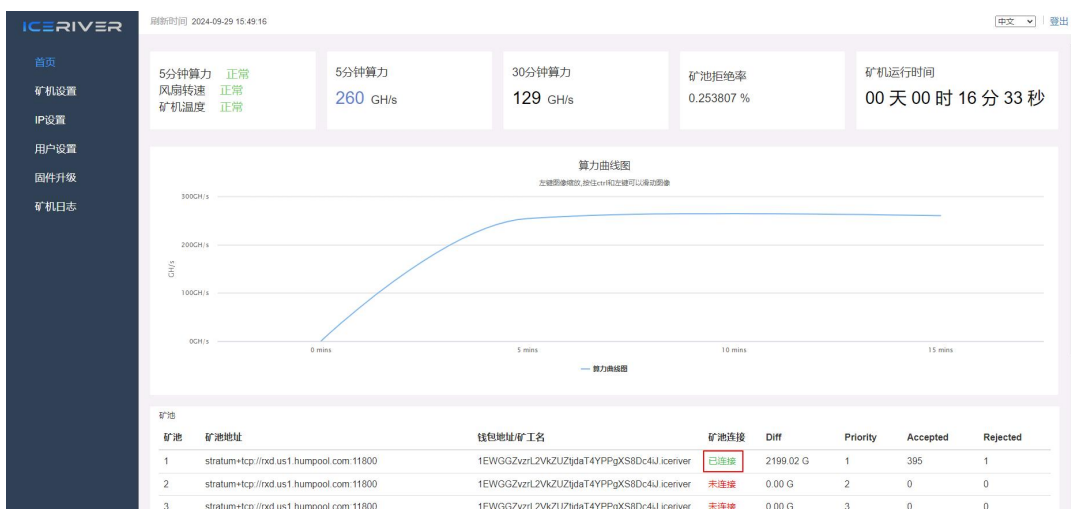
ICERIVER

刷新时间 2024-09-29 15:49:16

中文 | 登出

首页
矿机设置
IP设置
用户设置
固件升级
矿机日志

5分钟算力 正常
风扇转速 正常
矿机温度 正常

5分钟算力
260 GH/s

30分钟算力
129 GH/s

矿池拒绝率
0.253807 %

矿机运行时间
00 天 00 时 16 分 33 秒

算力曲线图
左键图像缩放,按住ctrl和左键可以滑动图像

300GH/s
200GH/s
100GH/s
0GH/s
GH/s
0 mins
5 mins
10 mins
15 mins
— 算力曲线图

矿池

| 矿池 | 矿池地址 | 钱包地址/矿工名 | 矿池连接 | Diff | Priority | Accepted | Rejected |
|---|---|---|---|---|---|---|---|
| 1 | stratum+tcp://rxd.us1.humpool.com:11800 | 1EWGGZvzrL2VkZUZtjdaT4YPPgXS8Dc4iJ.iceriver | 已连接 | 2199.02 G | 1 | 395 | 1 |
| 2 | stratum+tcp://rxd.us1.humpool.com:11800 | 1EWGGZvzrL2VkZUZtjdaT4YPPgXS8Dc4iJ.iceriver | 未连接 | 0.00 G | 2 | 0 | 0 |
| 3 | stratum+tcp://rxd.us1.humpool.com:11800 | 1EWGGZvzrL2VkZUZtjdaT4YPPgXS8Dc4iJ.iceriver | 未连接 | 0.00 G | 3 | 0 | 0 |